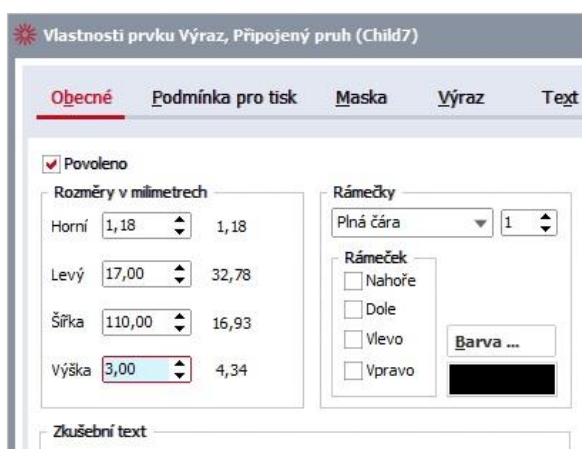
Vlastnosti prvku Výraz, Připojený pruh (Child7)

Obecné Podmínka pro tisk Maska Výraz Text

Povoleno

Rozměry v milimetrech

Horní 1,18 1,18

Levý 17,00 32,78

Šířka 110,00 16,93

Výška 3,00 4,34

Rámečky

Plná čára 1

Rámeček

Nahoře

Dole

Vlevo

Vpravo

Barva ...

Zkušební text